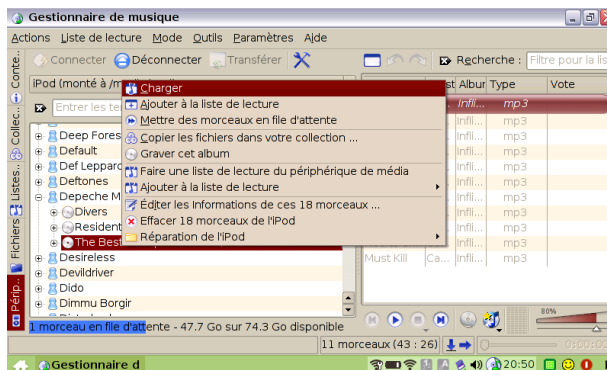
Gestionnaire de musique

Actions Liste de lecture Mode Outils Paramètres Aide

Connecter Déconnecter Transférer

Recherche : Filtre pour la

iPod (monté à /m

Entrer les te

Conte... Collec... Listes... Fichiers Périp...

Deep Fores
Default
Def Leppard
Deftones
Depeche M
Divers
Resident
The Best
Desireless
Devildriver
Dido
Dimmu Borgir

Charger
Ajouter à la liste de lecture
Mettre des morceaux en file d'attente
Copier les fichiers dans votre collection ...
Graver cet album
Faire une liste de lecture du périphérique de média
Ajouter à la liste de lecture
Éditer les informations de ces 18 morceaux ...
Effacer 18 morceaux de l'iPod
Réparation de l'iPod

st Album Type Vote
Infili... mp3
Infili... mp3
Infili... mp3
Infili... mp3
Infili... mp3
Infili... mp3
Infili... mp3
Infili... mp3
Infili... mp3
Infili... mp3
Must Kill Ca... Infili... mp3

80%

1 morceau en file d'attente - 47.7 Go sur 74.3 Go disponible

11 morceaux (43 : 26)

Gestionnaire d

20:50